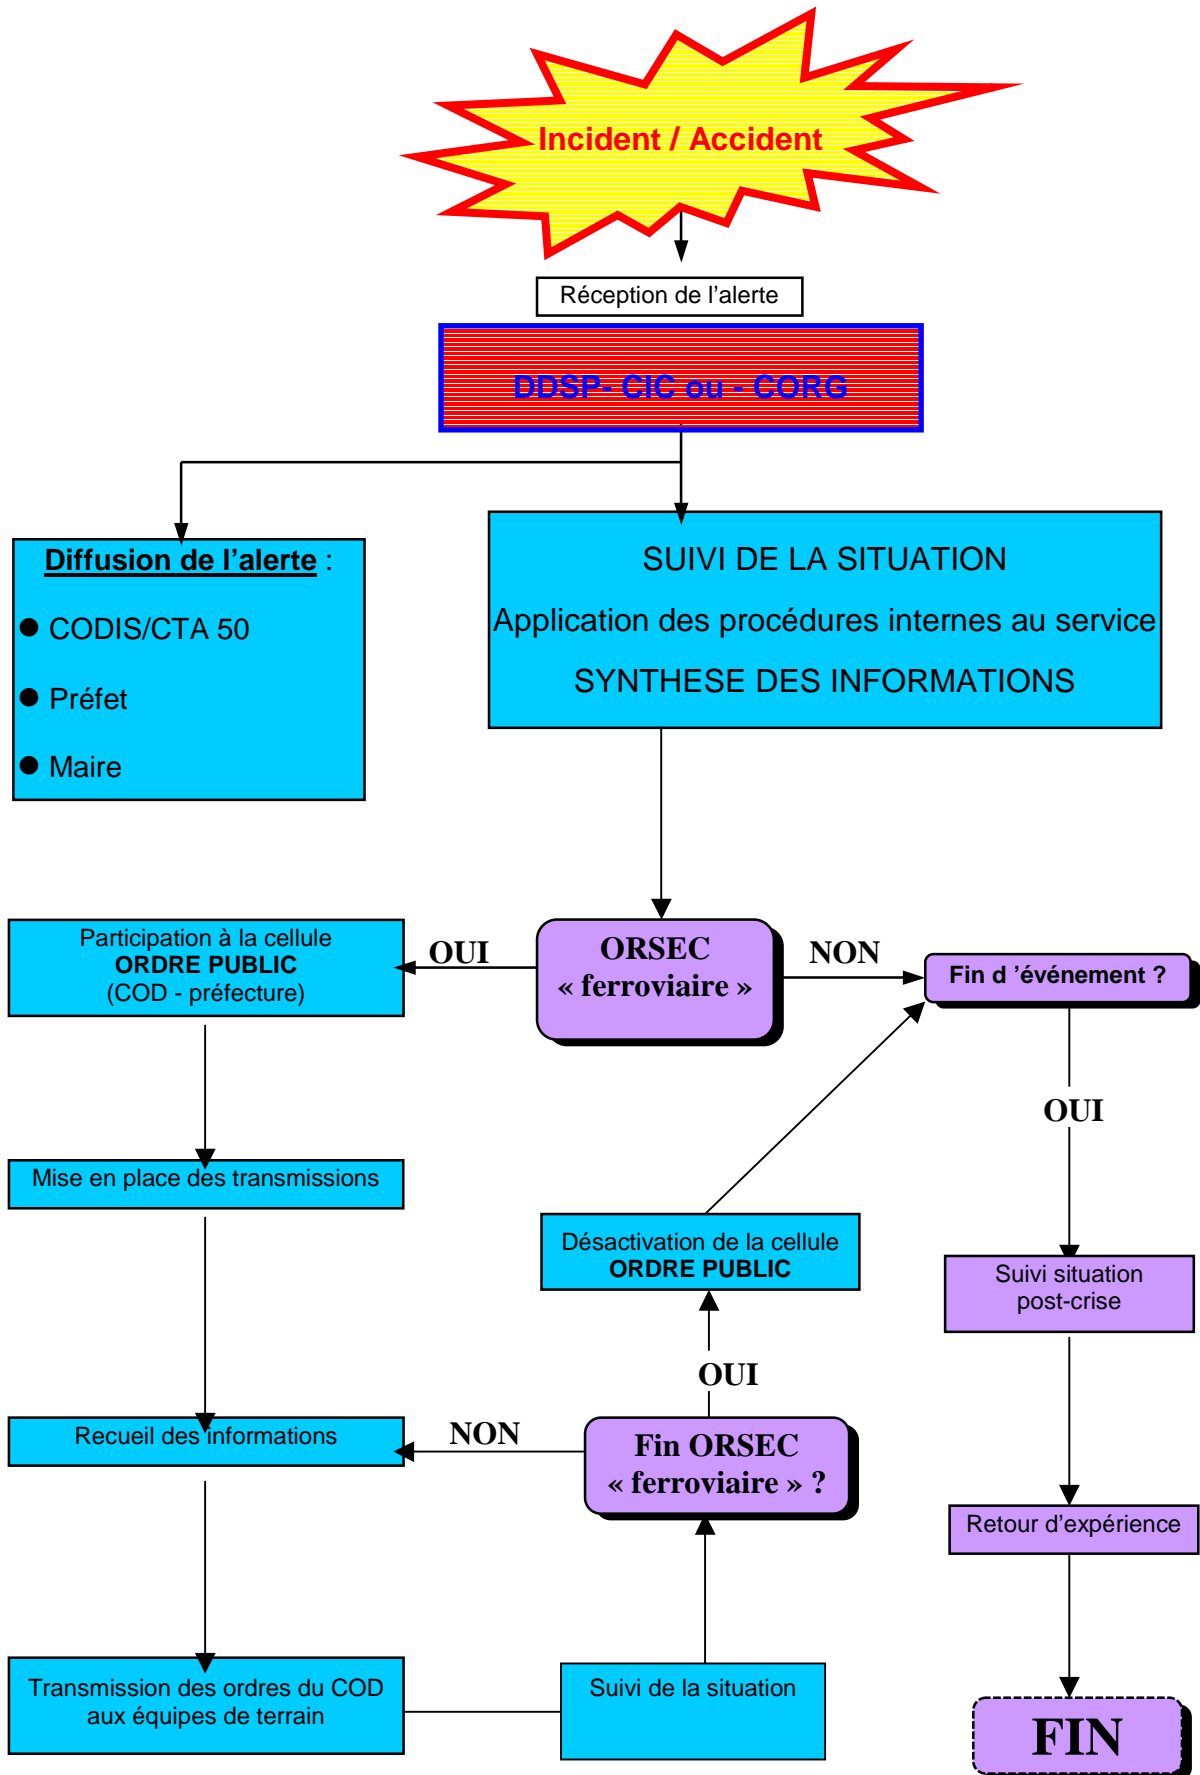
Incident / Accident

Réception de l'alerte

DDSP- CIC ou - CORG

Diffusion de l'alerte :

● CODIS/CTA 50

● Préfet

● Maire

SUIVI DE LA SITUATION

Application des procédures internes au service

SYNTHESE DES INFORMATIONS

Participation à la cellule
ORDRE PUBLIC
(COD - préfecture)

OUI

ORSEC
« ferroviaire »

NON

Fin d 'événement ?

OUI

Mise en place des transmissions

Désactivation de la cellule
ORDRE PUBLIC

Suivi situation
post-crise

OUI

Recueil des informations

NON

Fin ORSEC
« ferroviaire » ?

Retour d'expérience

Transmission des ordres du COD aux équipes de terrain

Suivi de la situation

FIN